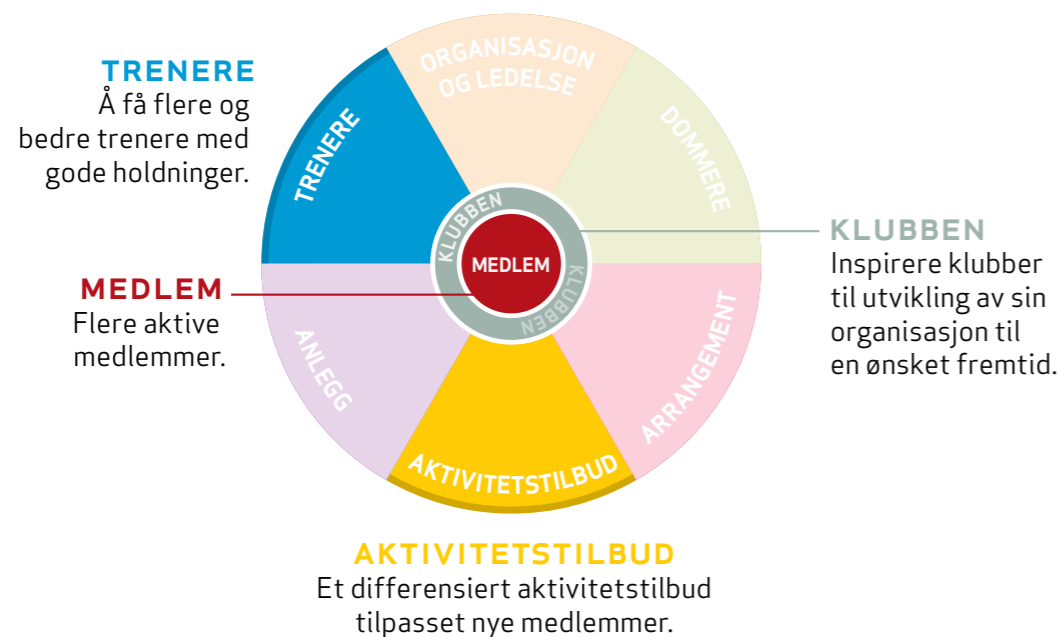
TRENERE
Å få flere og bedre trenere med gode holdninger.

ORGANISASJON OG LEDELSE

DOMMERE

TRENERE

KLUBBEN

MEDLEM

KLUBBEN

KLUBBEN
Inspirere klubber til utvikling av sin organisasjon til en ønsket fremtid.

MEDLEM
Flere aktive medlemmer.

ANLEGG

ARRANGEMENT

AKTIVITETSTILBUD

AKTIVITETSTILBUD
Et differensiert aktivitetstilbud tilpasset nye medlemmer.